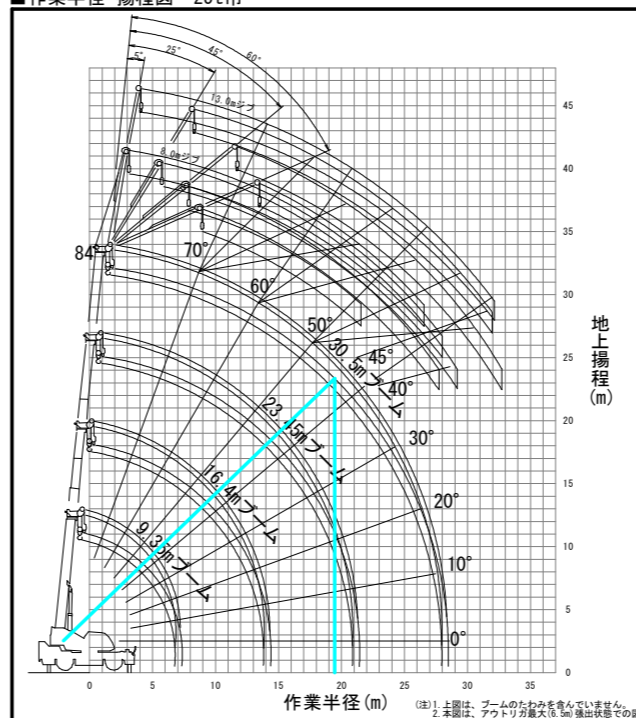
■作業半径・揚程図　20t吊

5°
25°
45°
60°
13.0mジブ
8.0mジブ
84°
70°
60°
50°
45°
40°
30°
20°
10°
0°
30.5mブーム
23.45mブーム
16.4mブーム
9.35mブーム

45
40
35
30
25
20
15
10
5
0

地上揚程(m)

0
5
10
15
20
25
30
35

作業半径(m)

(注)1. 上図は、ブームのたわみを含んでいません。
2. 本図は、アウトリガ最大(6.5m)張出状態での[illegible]